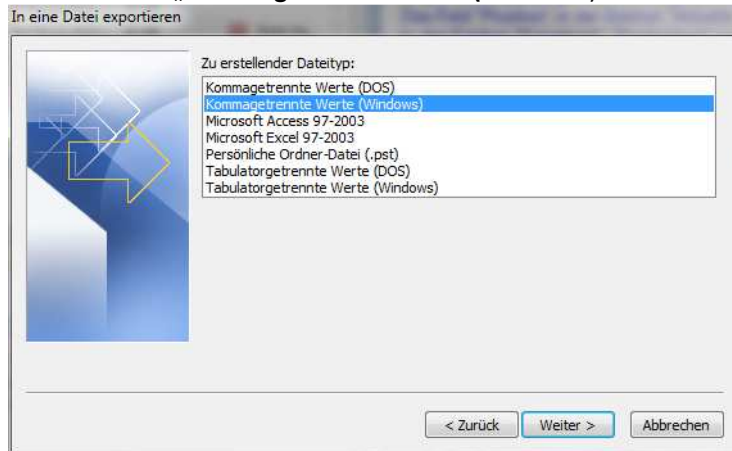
In eine Datei exportieren

Zu erstellender Dateityp:
Kommagetrennte Werte (DOS)
Kommagetrennte Werte (Windows)
Microsoft Access 97-2003
Microsoft Excel 97-2003
Persönliche Ordner-Datei (.pst)
Tabulatorgetrennte Werte (DOS)
Tabulatorgetrennte Werte (Windows)

< Zurück | Weiter > | Abbrechen